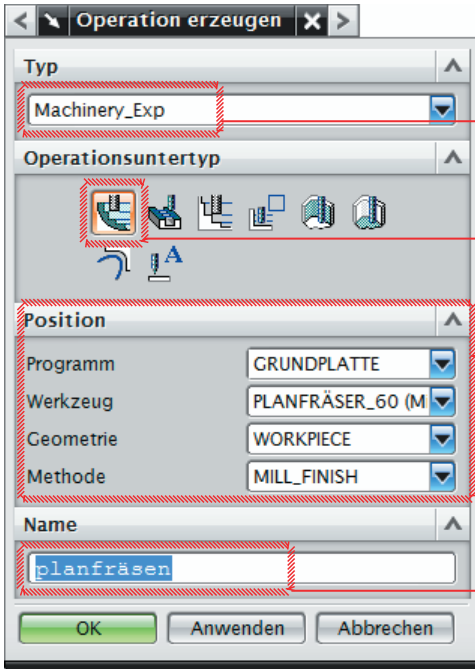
Operation erzeugen

Typ

Machinery_Exp

Operationsuntertyp

Position

Programm GRUNDPLATTE

Werkzeug PLANFRÄSER_60 (M

Geometrie WORKPIECE

Methode MILL_FINISH

Name

planfräsen

OK Anwenden Abbrechen